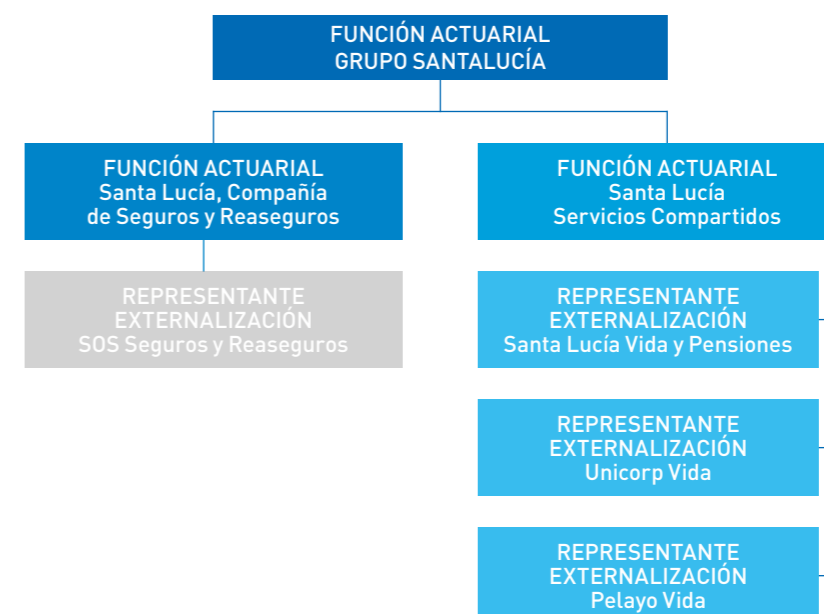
FUNCIÓN ACTUARIAL
GRUPO SANTALUCÍA

FUNCIÓN ACTUARIAL
Santa Lucía, Compañía de Seguros y Reaseguros

FUNCIÓN ACTUARIAL
Santa Lucía Servicios Compartidos

REPRESENTANTE EXTERNALIZACIÓN
SOS Seguros y Reaseguros

REPRESENTANTE EXTERNALIZACIÓN
Santa Lucía Vida y Pensiones

REPRESENTANTE EXTERNALIZACIÓN
Unicorp Vida

REPRESENTANTE EXTERNALIZACIÓN
Pelayo Vida